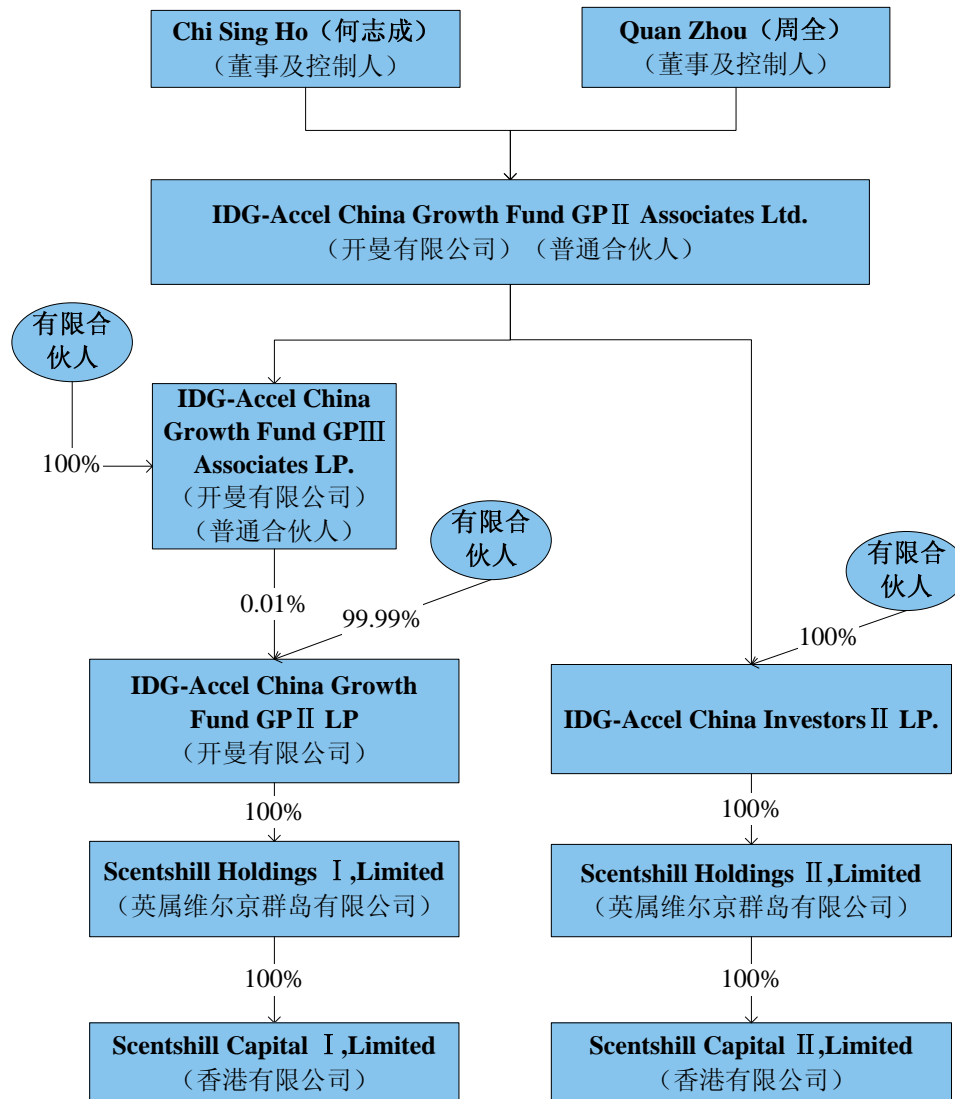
Chi Sing Ho（何志成）
（董事及控制人）

Quan Zhou（周全）
（董事及控制人）

IDG-Accel China Growth Fund GPⅡ Associates Ltd.
（开曼有限公司）（普通合伙人）

有限合伙人

100%

IDG-Accel China Growth Fund GPⅢ Associates LP.
（开曼有限公司）
（普通合伙人）

有限合伙人

0.01%

99.99%

有限合伙人

100%

IDG-Accel China Growth Fund GPⅡ LP
（开曼有限公司）

IDG-Accel China InvestorsⅡ LP.

100%

100%

Scentshill Holdings Ⅰ,Limited
（英属维尔京群岛有限公司）

Scentshill Holdings Ⅱ,Limited
（英属维尔京群岛有限公司）

100%

100%

Scentshill Capital Ⅰ,Limited
（香港有限公司）

Scentshill Capital Ⅱ,Limited
（香港有限公司）